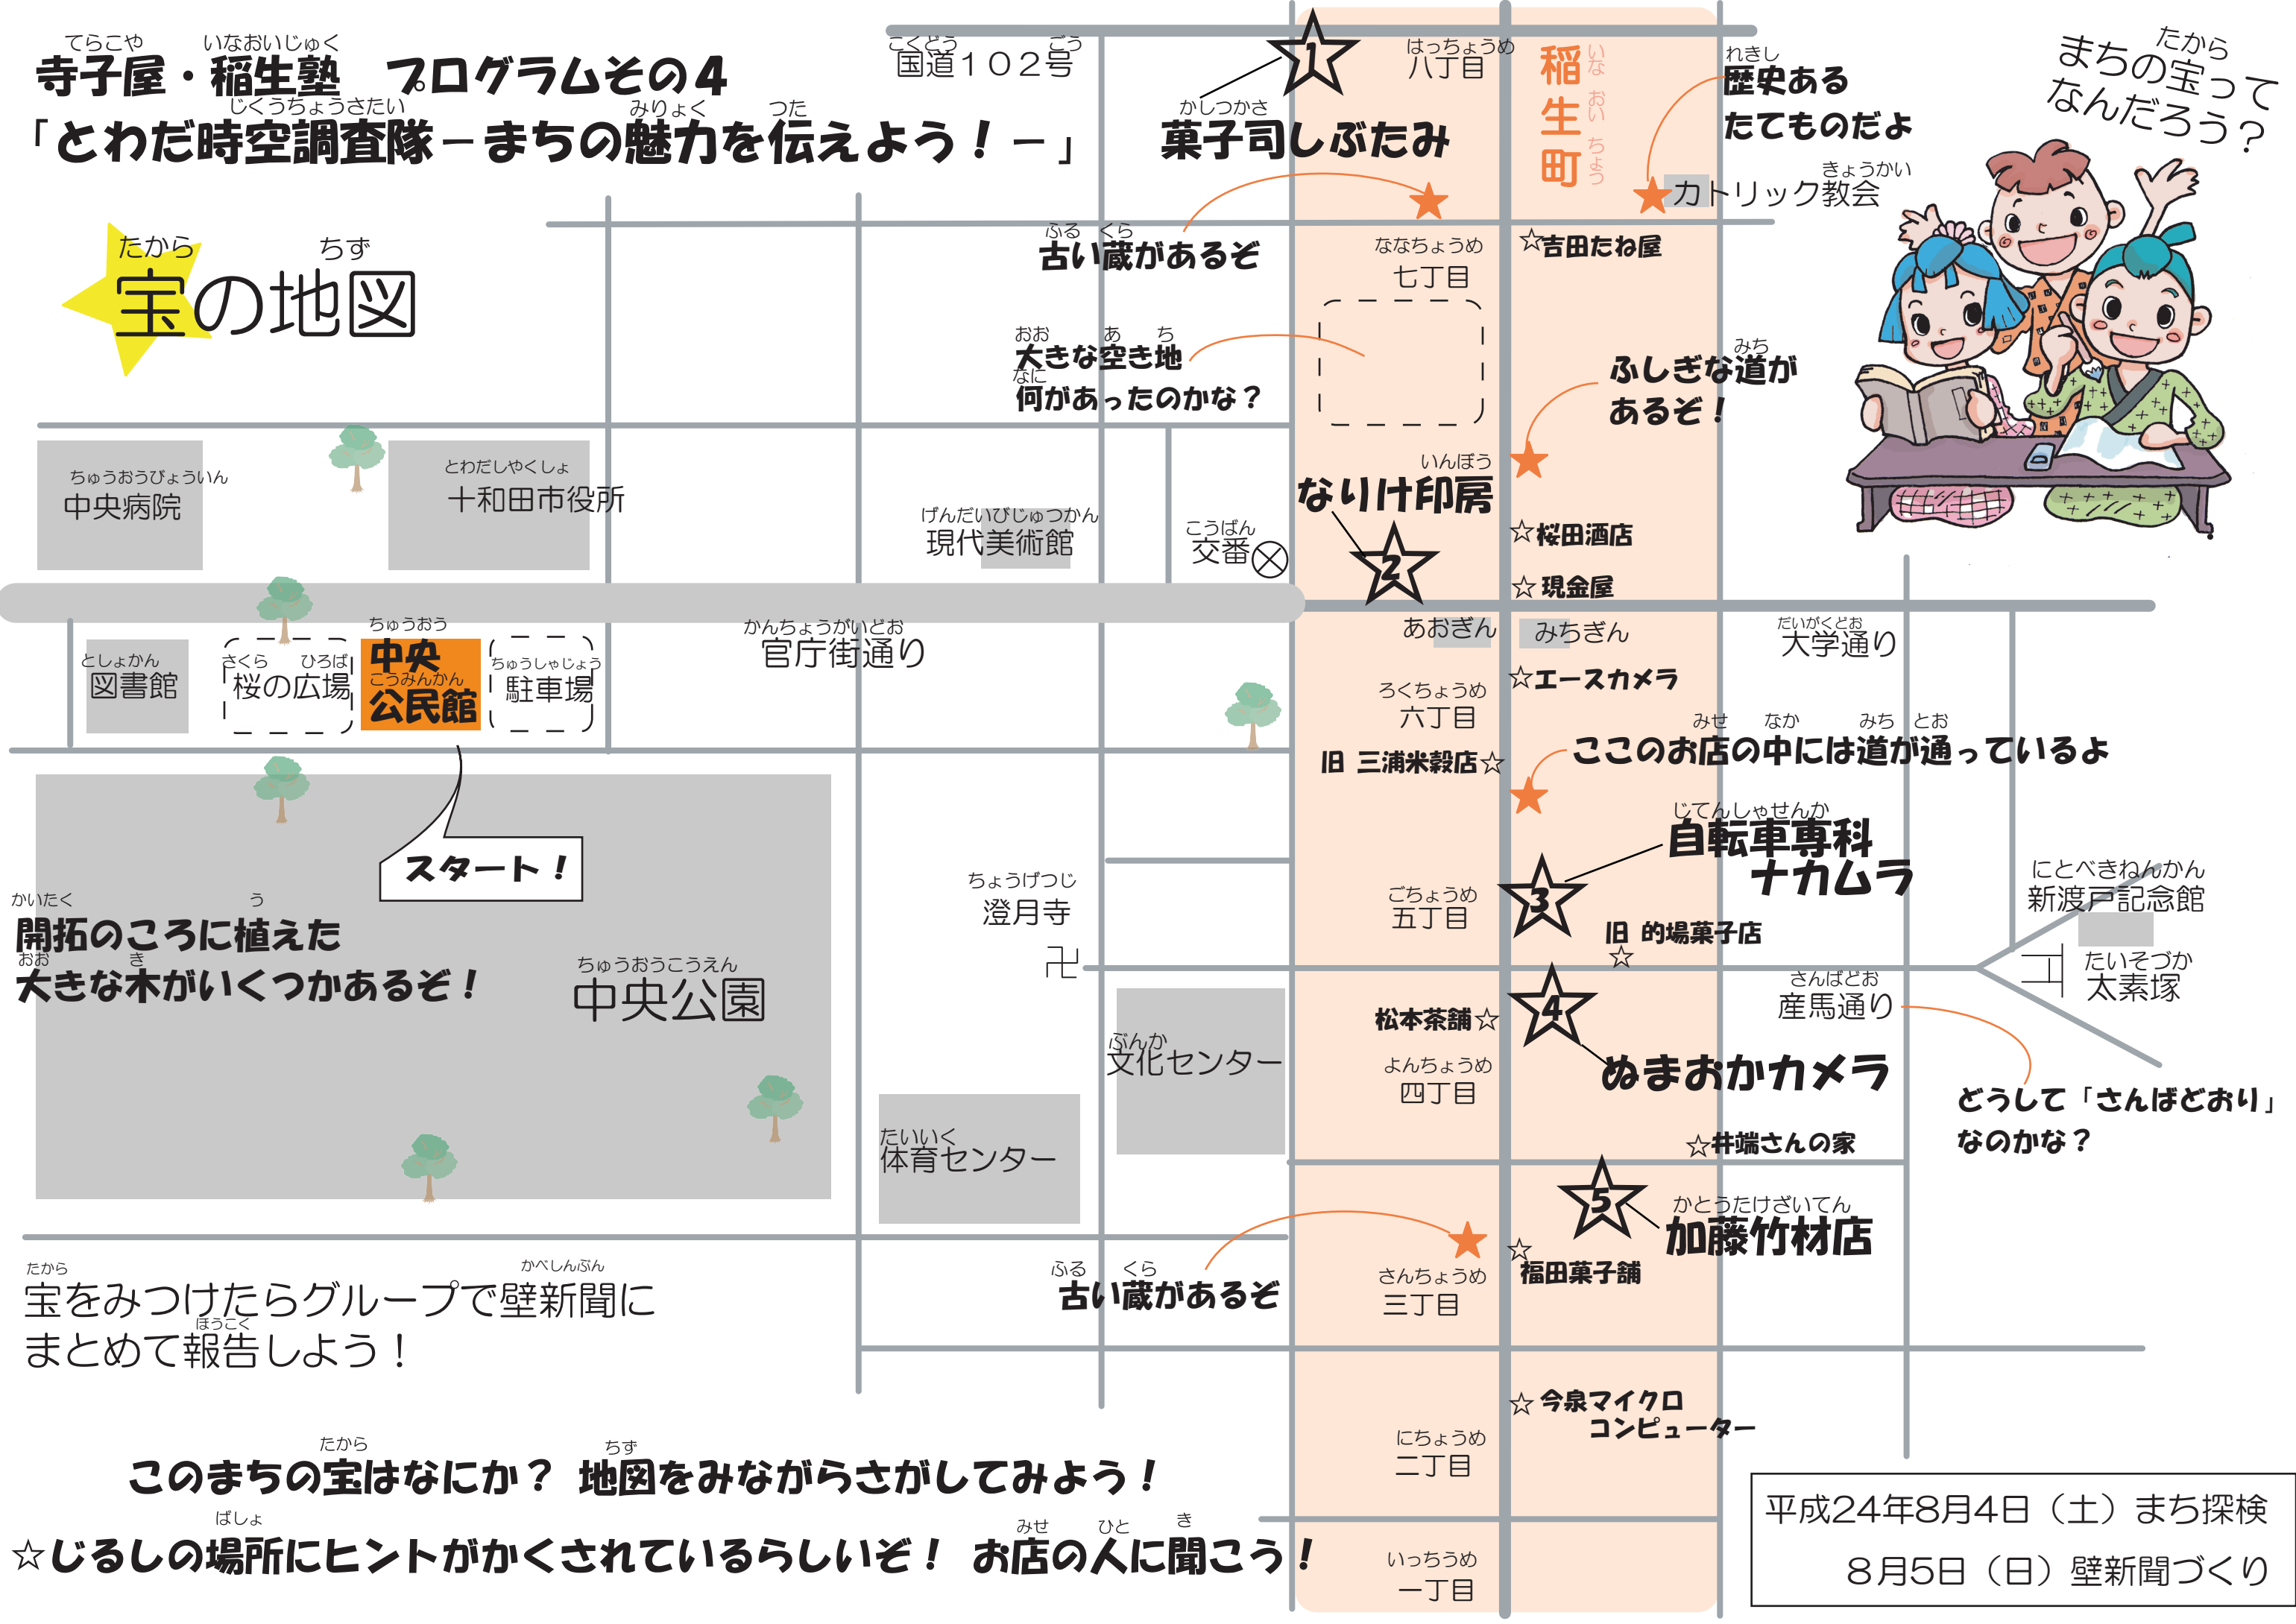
てらこや いなおいじゅく
寺子屋・稲生塾　プログラムその４
じくうちょうさたい みりょく つた
「とわだ時空調査隊－まちの魅力を伝えよう！－」

こくどう ごう
国道１０２号

1
かしつかさ
菓子司しぶたみ

はっちょうめ
八丁目

いなおいちょう
稲生町

れきし
歴史ある
たてものだよ

きょうかい
カトリック教会

たから
まちの宝って
なんだろう？

たから ちず
宝の地図

ふる くら
古い蔵があるぞ

ななちょうめ
七丁目

☆吉田たね屋

おお あ ち
大きな空き地
なに
何があったのかな？

みち
ふしぎな道が
あるぞ！

いんぼう
なりけ印房

2

☆桜田酒店

☆現金屋

ちゅうおうびょういん
中央病院

とわだしやくしょ
十和田市役所

げんだいびじゅつかん
現代美術館

こうばん
交番

あおぎん

みちぎん

だいがくどおり
大学通り

としょかん
図書館

さくら ひろば
桜の広場

ちゅうおう
中央
こうみんかん
公民館

ちゅうしゃじょう
駐車場

かんちょうがいどおり
官庁街通り

ろくちょうめ
六丁目

☆エースカメラ

みせ なか みち とお
ここのお店の中には道が通っているよ

旧 三浦米穀店☆

じてんしゃせんか
自転車専科
ナカムラ

スタート！

かいたく う
開拓のころに植えた
おお き
大きな木がいくつかあるぞ！

ちょうげつじ
澄月寺

ごちょうめ
五丁目

3

旧 的場菓子店
☆

にとべきねんかん
新渡戸記念館

たいそづか
太素塚

さんばどおり
産馬通り

ちゅうおうこうえん
中央公園

ぶんか
文化センター

松本茶舗☆

4

よんちょうめ
四丁目

ぬまおかカメラ

どうして「さんばどおり」
なのかな？

☆井端さんの家

たいいく
体育センター

5
かとうたけざいてん
加藤竹材店

☆
福田菓子舗

さんちょうめ
三丁目

ふる くら
古い蔵があるぞ

たから かべしんぶん
宝をみつけたらグループで壁新聞に
ほうこく
まとめて報告しよう！

☆ 今泉マイクロ
コンピューター

にちょうめ
二丁目

たから ちず
このまちの宝はなにか？　地図をみながらさがしてみよう！

ばしょ みせ ひと き
☆じるしの場所にヒントがかくされているらしいぞ！　お店の人に聞こう！

いっちょうめ
一丁目

平成24年8月4日（土）まち探検
8月5日（日）壁新聞づくり